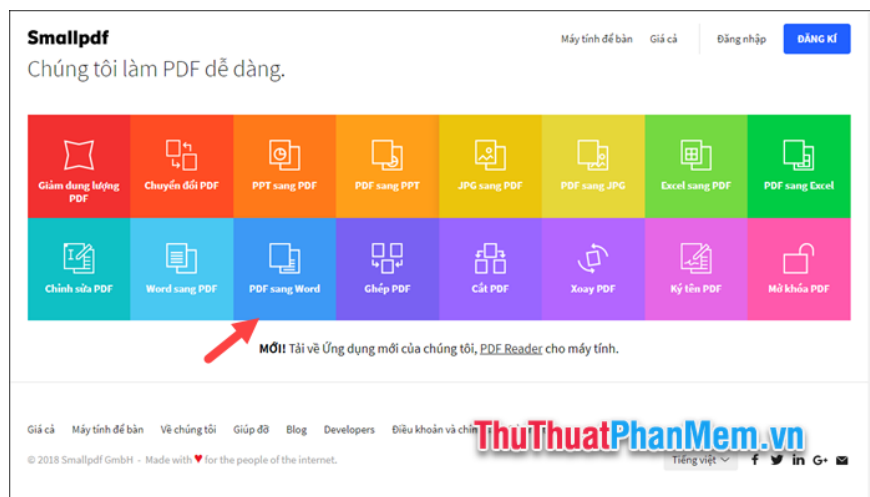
Smallpdf

Máy tính để bàn Giá cả Đăng nhập ĐĂNG KÍ

Chúng tôi làm PDF dễ dàng.

Giảm dung lượng PDF
Chuyển đổi PDF
PPT sang PDF
PDF sang PPT
JPG sang PDF
PDF sang JPG
Excel sang PDF
PDF sang Excel

Chỉnh sửa PDF
Word sang PDF
PDF sang Word
Ghép PDF
Cắt PDF
Xoay PDF
Ký tên PDF
Mở khóa PDF

MỚI! Tải về Ứng dụng mới của chúng tôi, PDF Reader cho máy tính.

Giá cả Máy tính để bàn Về chúng tôi Giúp đỡ Blog Developers Điều khoản và chí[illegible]

© 2018 Smallpdf GmbH - Made with ♥ for the people of the internet.

Tiếng việt

ThuThuatPhanMem.vn